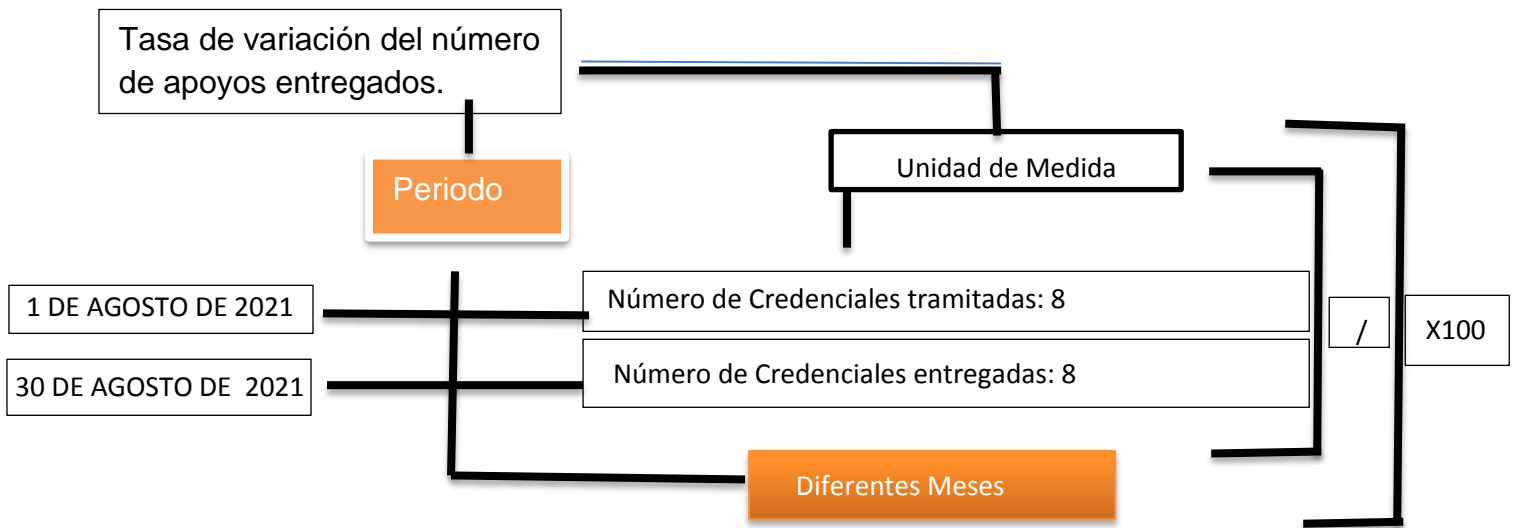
Tasa de variación del número de apoyos entregados.

Periodo

Unidad de Medida

1 DE AGOSTO DE 2021

30 DE AGOSTO DE 2021

Número de Credenciales tramitadas: 8

Número de Credenciales entregadas: 8

/

X100

Diferentes Meses